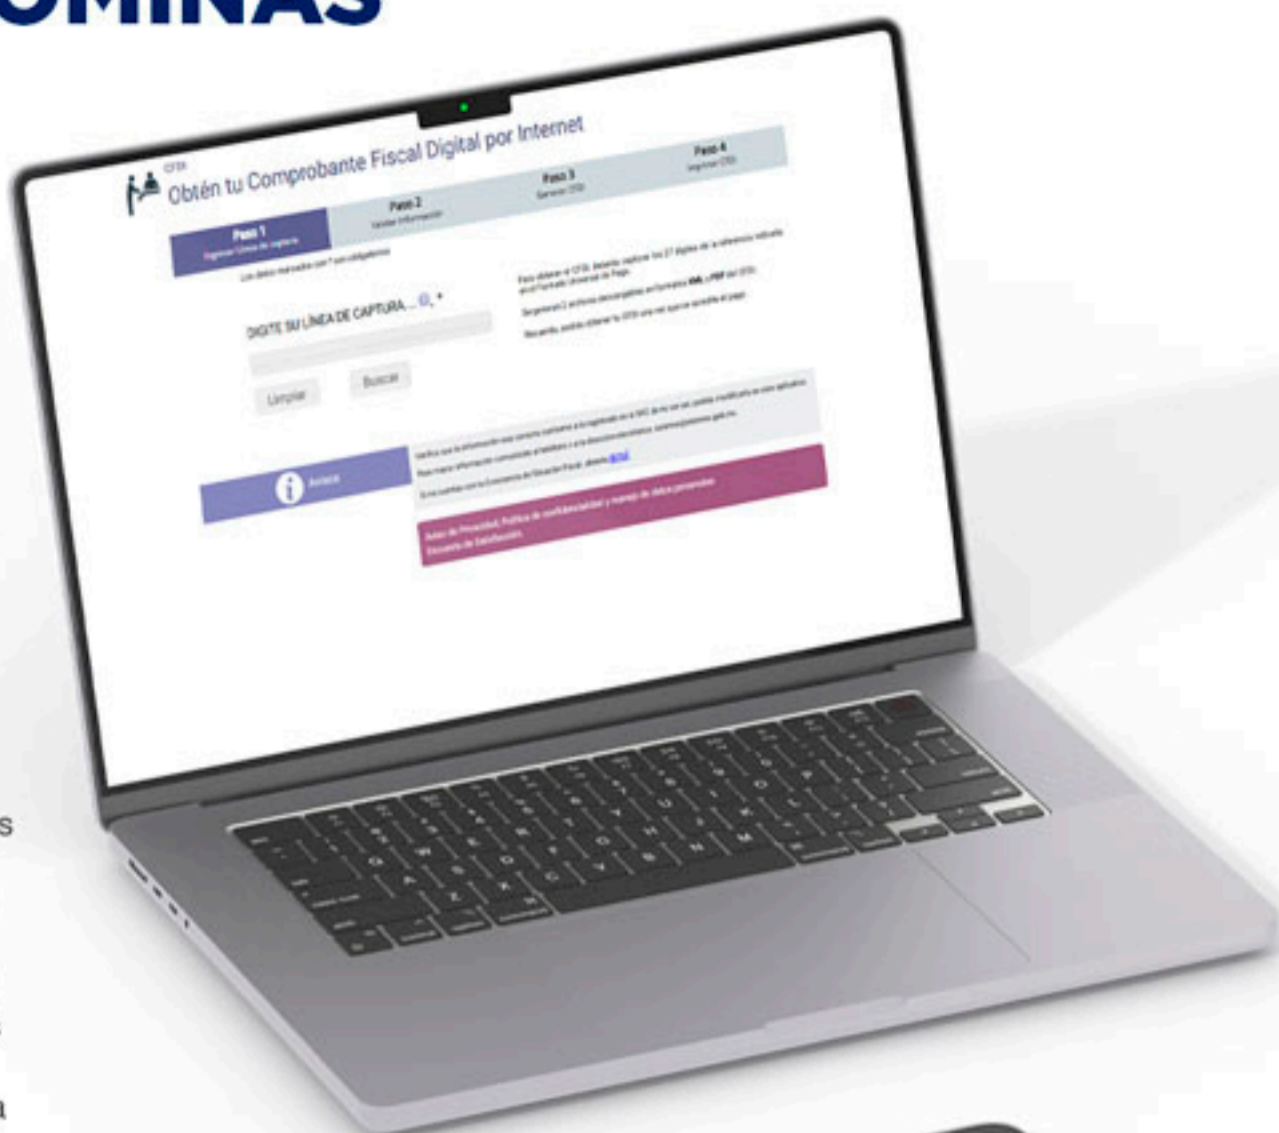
OMINAS

CFDI
Obtén tu Comprobante Fiscal Digital por Internet

Paso 1
Ingresar Línea de captura

Paso 2
Validar Información

Paso 3
Generar CFDI

Paso 4
Imprimir CFDI

Los datos marcados con * son obligatorios

DIGITE SU LÍNEA DE CAPTURA... *

Limpiar
Buscar

Para obtener el CFDI, deberás capturar los 27 dígitos de la referencia indicada en el Formato Universal de Pago.

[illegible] XML y PDF del CFDI.

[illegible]

Avisos

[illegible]

Aviso de Privacidad, Política de confidencialidad y manejo de datos personales
Encuesta de Satisfacción

s